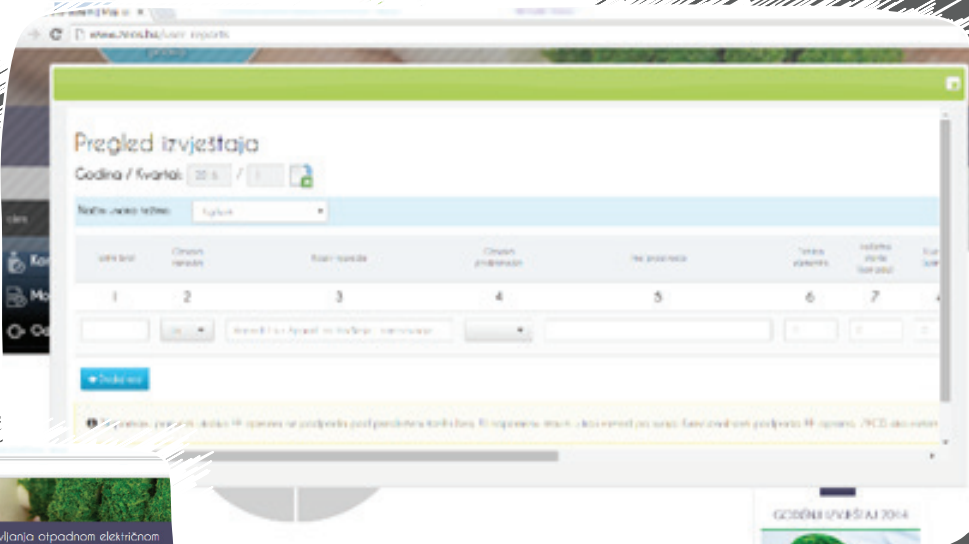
www.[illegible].hr/user-reports

Pregled izvještaja

Godina / Kvartal: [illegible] / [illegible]

Način unosa težina: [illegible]

| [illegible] | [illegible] | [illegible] | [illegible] | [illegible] | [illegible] | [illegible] | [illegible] |
|---|---|---|---|---|---|---|---|
| 1 | 2 | 3 | 4 | 5 | 6 | 7 | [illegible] |

Dodaj red

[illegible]

Ko

Mo

Od

ljanja otpadnom električnom

GODIŠNJI IZVJEŠTAJ 2014